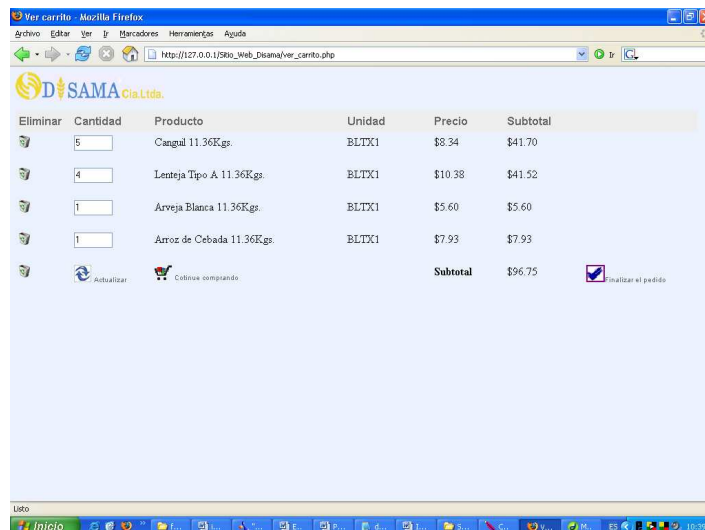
Ver carrito - Mozilla Firefox

Archivo Editar Ver Ir Marcadores Herramientas Ayuda

http://127.0.0.1/Sitio_Web_Disama/ver_carrito.php

Ir

DISAMA Cia.Ltda.

| Eliminar | Cantidad | Producto | Unidad | Precio | Subtotal |
|---|---|---|---|---|---|
| | 5 | Cangul 11.36Kgs. | BLTX1 | \$8.34 | \$41.70 |
| | 4 | Lenteja Tipo A 11.36Kgs. | BLTX1 | \$10.38 | \$41.52 |
| | 1 | Arveja Blanca 11.36Kgs. | BLTX1 | \$5.60 | \$5.60 |
| | 1 | Arroz de Cebada 11.36Kgs. | BLTX1 | \$7.93 | \$7.93 |

Actualizar Continue comprando Subtotal \$96.75 Finalizar el pedido

Listo

Inicio

ES 10:3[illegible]